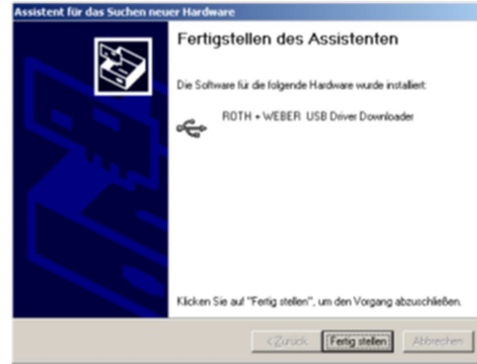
Assistent für das Suchen neuer Hardware

Fertigstellen des Assistenten

Die Software für die folgende Hardware wurde installiert:

ROTH + WEBER USB Driver Downloader

Klicken Sie auf "Fertig stellen", um den Vorgang abzuschließen.

< Zurück | Fertig stellen | Abbrechen